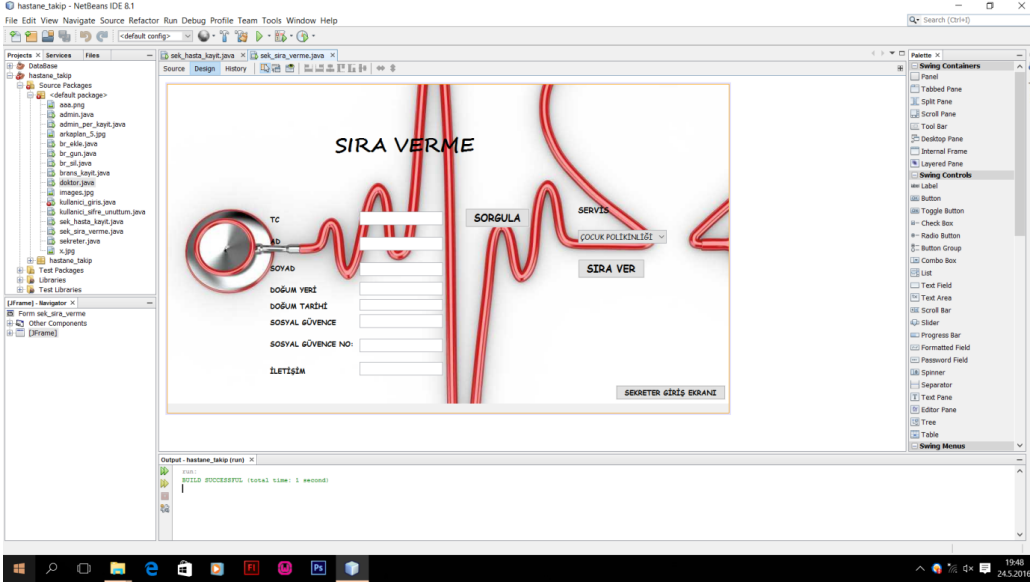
hastane_takip - NetBeans IDE 8.1

File Edit View Navigate Source Refactor Run Debug Profile Team Tools Window Help

Search (Ctrl+I)

<default config>

Projects × Services Files

DataBase
hastane_takip
Source Packages
<default package>
aaa.png
admin.java
admin_per_kayit.java
arkaplan_5.jpg
br_ekle.java
br_gun.java
br_sil.java
brans_kayit.java
doktor.java
images.jpg
kullanici_giris.java
kullanici_sifre_unuttum.java
sek_hasta_kayit.java
sek_sira_verme.java
sekreter.java
x.jpg
hastane_takip
Test Packages
Libraries
Test Libraries

[JFrame] - Navigator ×

Form sek_sira_verme
Other Components
[JFrame]

sek_hasta_kayit.java × sek_sira_verme.java ×

Source Design History

SIRA VERME

TC
AD
SOYAD
DOĞUM YERİ
DOĞUM TARİHİ
SOSYAL GÜVENCE
SOSYAL GÜVENCE NO:
İLETİŞİM

SORGULA

SERVİS
ÇOCUK POLİKLİNİĞİ
SIRA VER

SEKRETER GİRİŞ EKRANI

Palette ×

Swing Containers
Panel
Tabbed Pane
Split Pane
Scroll Pane
Tool Bar
Desktop Pane
Internal Frame
Layered Pane
Swing Controls
Label
Button
Toggle Button
Check Box
Radio Button
Button Group
Combo Box
List
Text Field
Text Area
Scroll Bar
Slider
Progress Bar
Formatted Field
Password Field
Spinner
Separator
Text Pane
Editor Pane
Tree
Table
Swing Menus

Output - hastane_takip (run) ×

run:
BUILD SUCCESSFUL (total time: 1 second)

19:48
24.5.2016